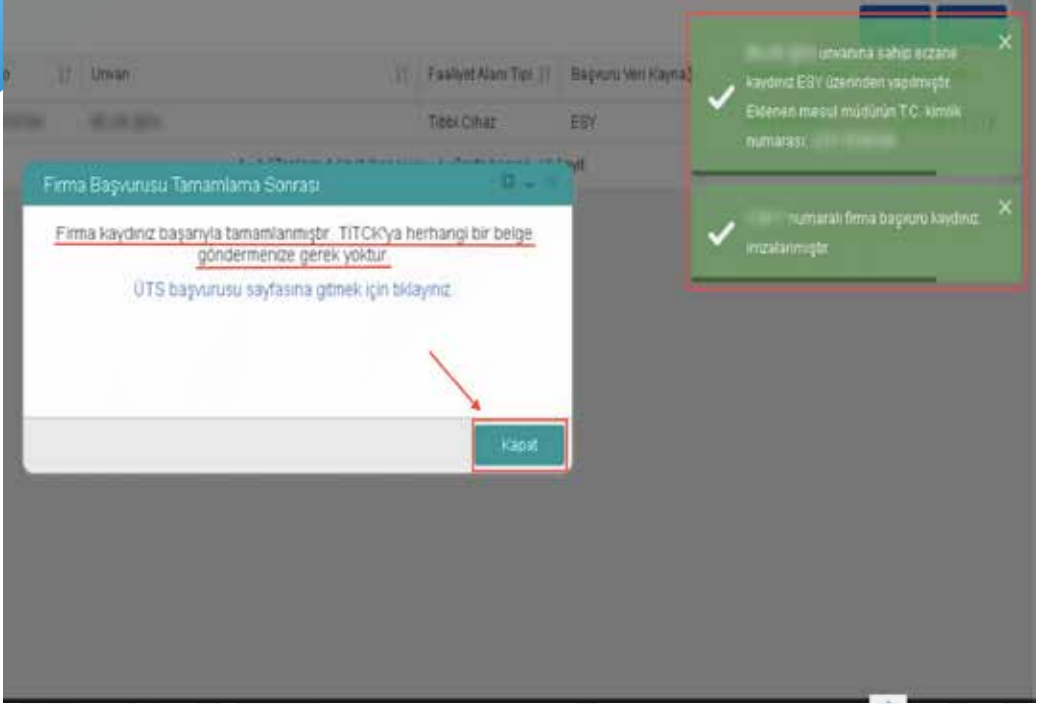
Unvan

Faaliyet Alanı Tipi

Başvuru Veri Kaynağı

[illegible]

Tıbbi Cihaz

ESY

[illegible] kayıt

Firma Başvurusu Tamamlama Sonrası

Firma kaydınız başarıyla tamamlanmıştır. TİTCK'ya herhangi bir belge göndermenize gerek yoktur.

ÜTS başvurusu sayfasına gitmek için tıklayınız.

Kapat

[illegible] unvanına sahip eczane kaydınız ESY üzerinden yapılmıştır. Eklenen mesul müdürün T.C. kimlik numarası: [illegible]

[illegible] numaralı firma başvuru kaydınız imzalanmıştır.